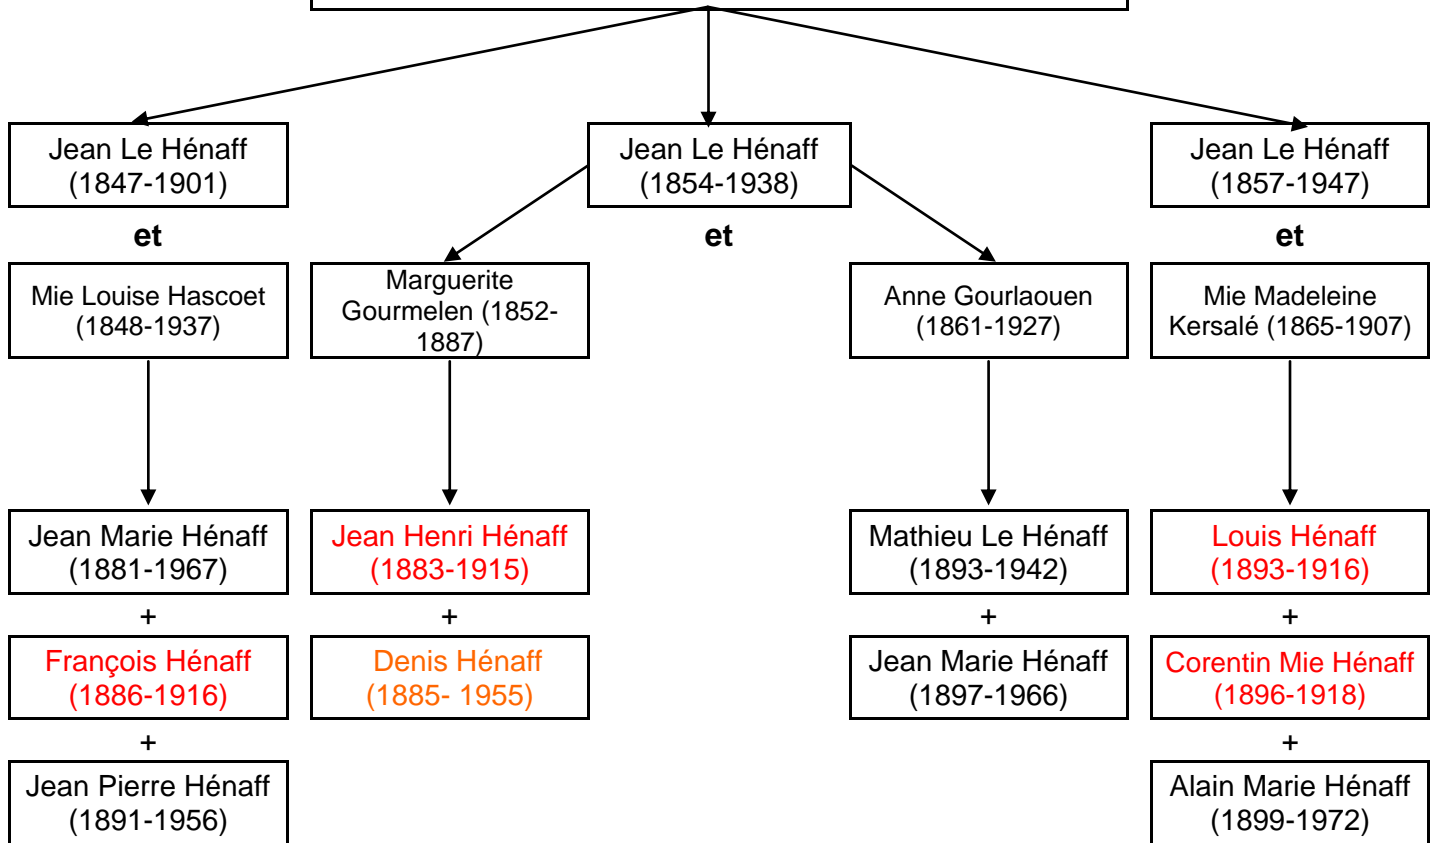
Jean Le Hénaff
(1847-1901)

et

Mie Louise Hascoet
(1848-1937)

Jean Marie Hénaff
(1881-1967)

+

François Hénaff
(1886-1916)

+

Jean Pierre Hénaff
(1891-1956)

Jean Le Hénaff
(1854-1938)

et

Marguerite Gourmelen (1852-1887)

Jean Henri Hénaff
(1883-1915)

+

Denis Hénaff
(1885- 1955)

Anne Gourlaouen
(1861-1927)

Mathieu Le Hénaff
(1893-1942)

+

Jean Marie Hénaff
(1897-1966)

Jean Le Hénaff
(1857-1947)

et

Mie Madeleine Kersalé (1865-1907)

Louis Hénaff
(1893-1916)

+

Corentin Mie Hénaff
(1896-1918)

+

Alain Marie Hénaff
(1899-1972)